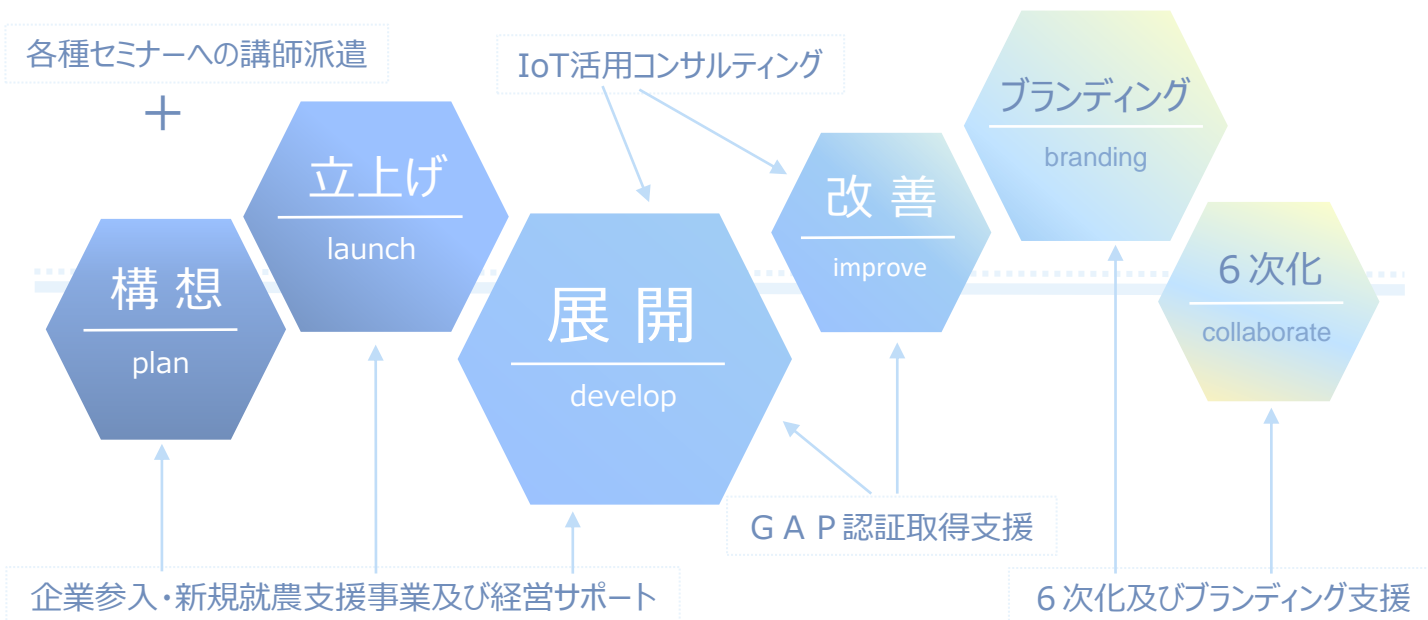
各種セミナーへの講師派遣

＋

IoT活用コンサルティング

ブランディング
branding

立上げ
launch

構 想
plan

展 開
develop

改 善
improve

６次化
collaborate

ＧＡＰ認証取得支援

企業参入・新規就農支援事業及び経営サポート

６次化及びブランディング支援